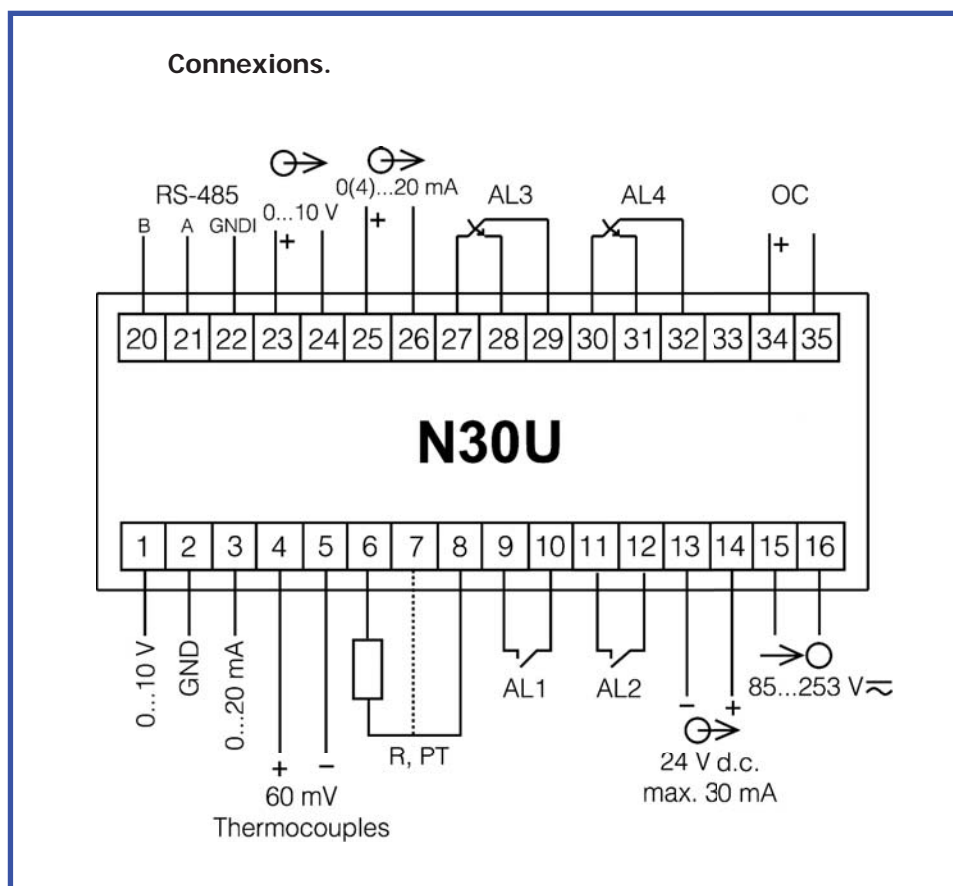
Connexions.

RS-485
B
A
GNDI
0...10 V
+
0(4)...20 mA
+
AL3
AL4
OC
+

| 20 | 21 | 22 | 23 | 24 | 25 | 26 | 27 | 28 | 29 | 30 | 31 | 32 | 33 | 34 | 35 |
|---|---|---|---|---|---|---|---|---|---|---|---|---|---|---|---|

N30U

| 1 | 2 | 3 | 4 | 5 | 6 | 7 | 8 | 9 | 10 | 11 | 12 | 13 | 14 | 15 | 16 |
|---|---|---|---|---|---|---|---|---|---|---|---|---|---|---|---|

0...10 V
GND
0...20 mA
+
–
60 mV
Thermocouples
R, PT
AL1
AL2
–
+
24 V d.c.
max. 30 mA
85...253 V$\approx$